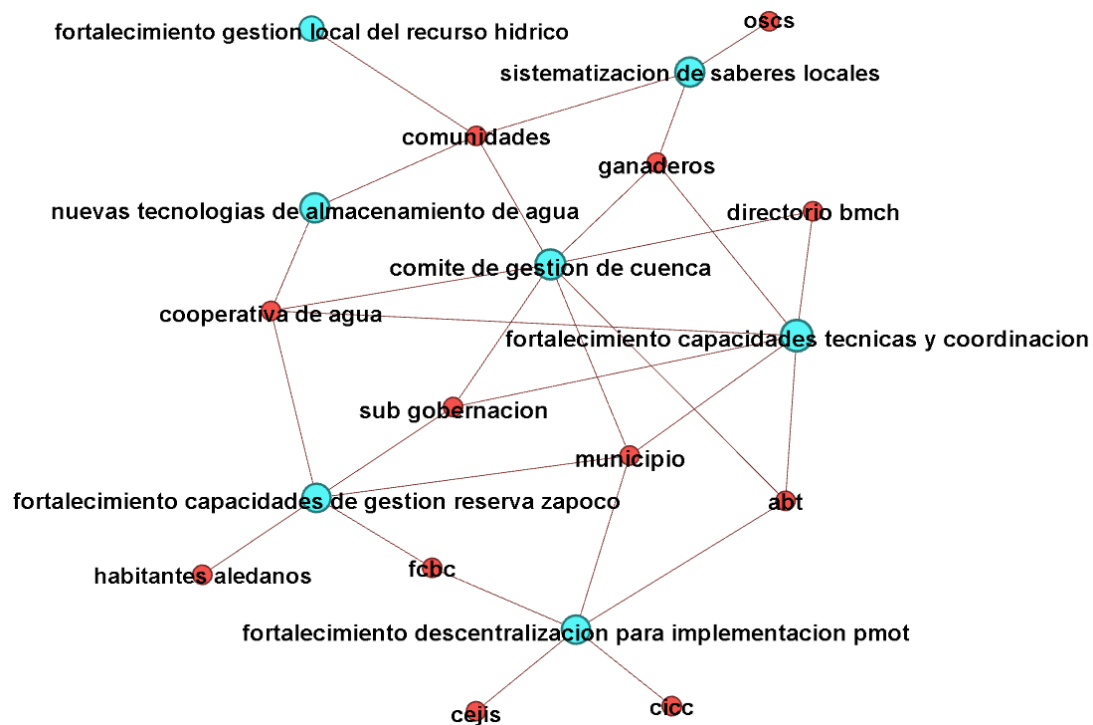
fortalecimiento gestion local del recurso hidrico

oscs

sistematizacion de saberes locales

comunidades

ganaderos

nuevas tecnologias de almacenamiento de agua

directorio bmch

comite de gestion de cuenca

cooperativa de agua

fortalecimiento capacidades tecnicas y coordinacion

sub gobernacion

municipio

fortalecimiento capacidades de gestion reserva zapoco

abt

habitantes aledanos

fcbc

fortalecimiento descentralizacion para implementacion pmot

cejis

cicc